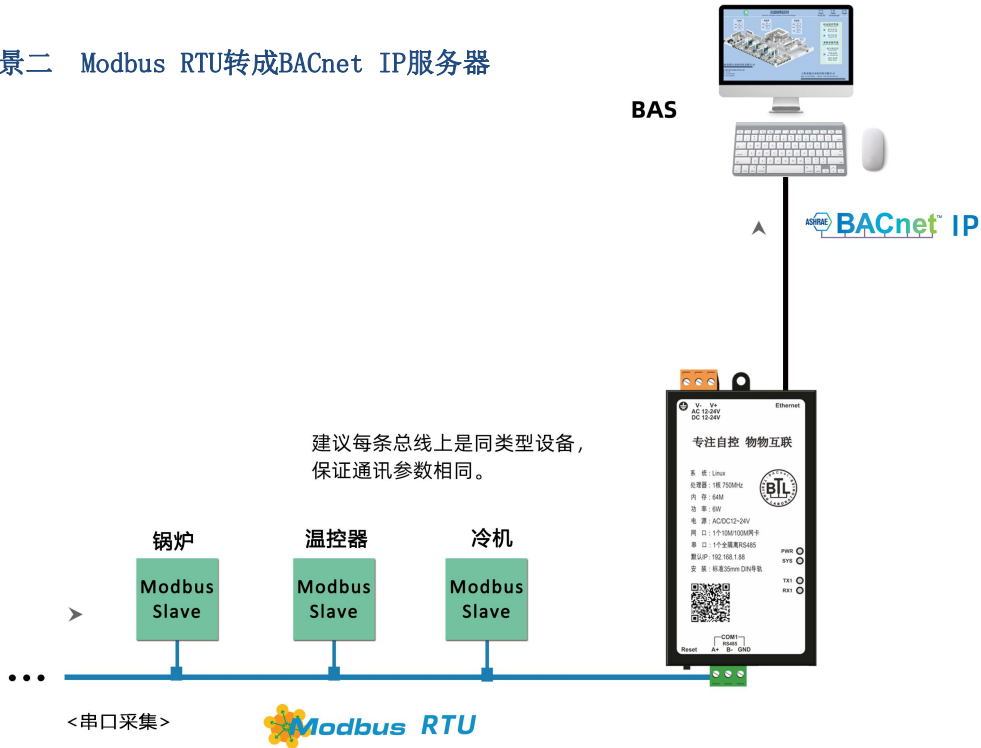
景二 Modbus RTU转成BACnet IP服务器

BAS

ASHRAE BACnet IP

V- V+
AC 12-24V
DC 12-24V

Ethernet

专注自控 物物互联

系 统：Linux
处理器：1核 750MHz
内 存：64M
功 率：6W
电 源：AC/DC12~24V
网 口：1个10M/100M网卡
串 口：1个全隔离RS485
默认IP：192.168.1.88
安 装：标准35mm DIN导轨

BTL

PWR
SYS
TX1
RX1

Reset
COM1
RS485
A+ B- GND

建议每条总线上是同类型设备，保证通讯参数相同。

锅炉
Modbus Slave

温控器
Modbus Slave

冷机
Modbus Slave

• • •

<串口采集>

Modbus RTU